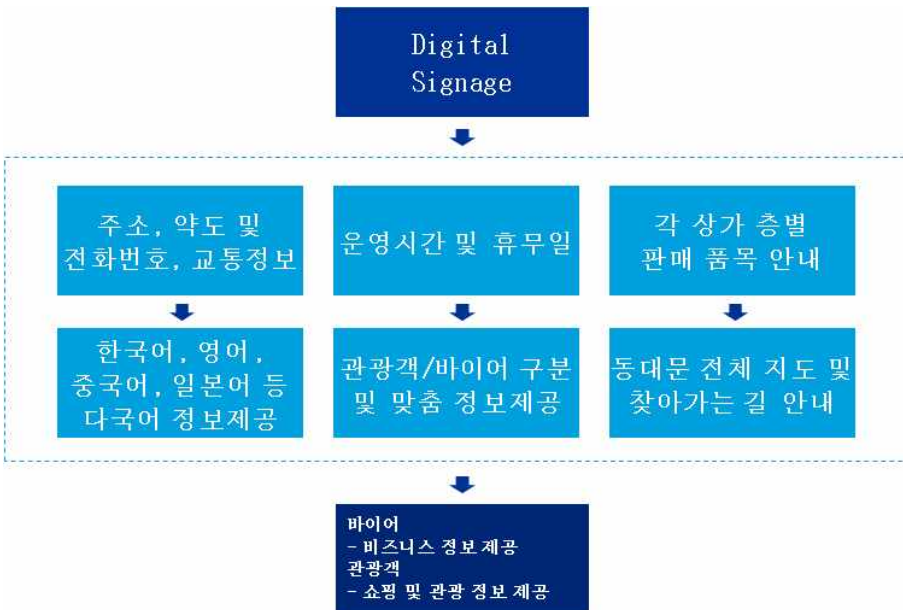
Digital Signage

주소, 약도 및 전화번호, 교통정보

한국어, 영어, 중국어, 일본어 등 다국어 정보제공

운영시간 및 휴무일

관광객/바이어 구분 및 맞춤 정보제공

각 상가 층별 판매 품목 안내

동대문 전체 지도 및 찾아가는 길 안내

바이어
- 비즈니스 정보제공
관광객
- 쇼핑 및 관광 정보제공